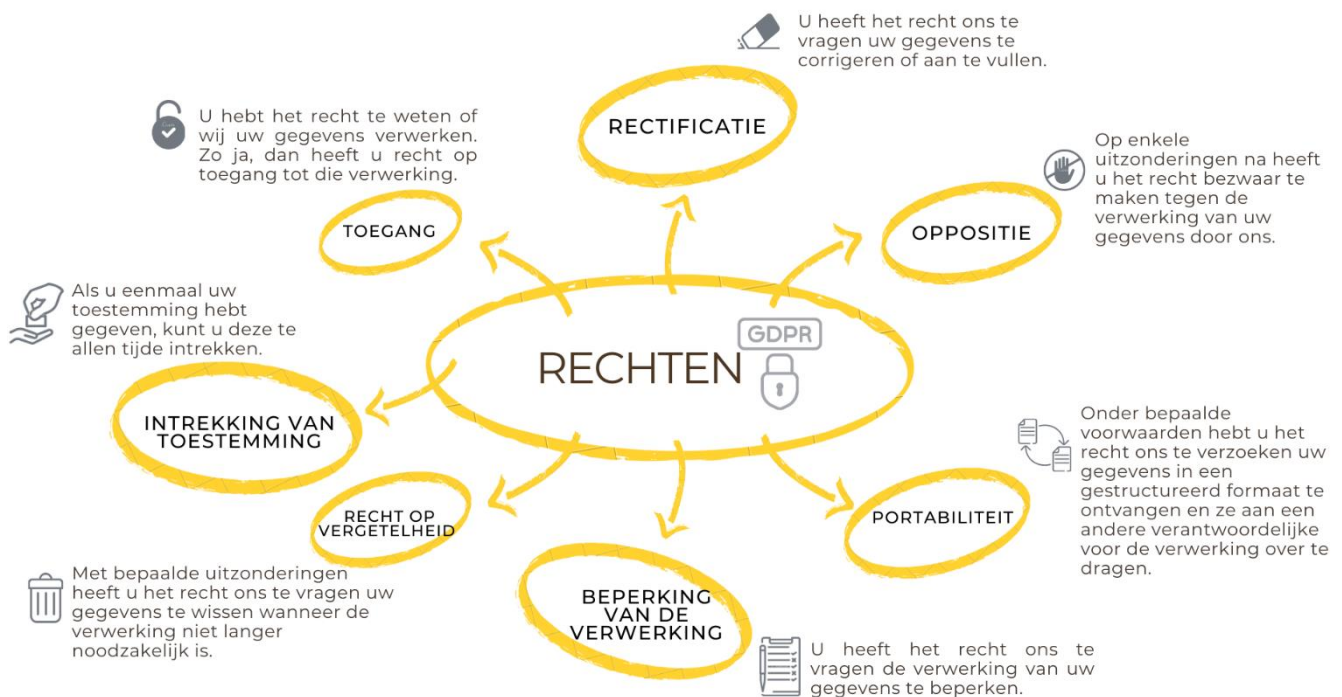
U heeft het recht ons te vragen uw gegevens te corrigeren of aan te vullen.

RECTIFICATIE

U hebt het recht te weten of wij uw gegevens verwerken. Zo ja, dan heeft u recht op toegang tot die verwerking.

Op enkele uitzonderingen na heeft u het recht bezwaar te maken tegen de verwerking van uw gegevens door ons.

TOEGANG

OPPOSITIE

Als u eenmaal uw toestemming hebt gegeven, kunt u deze te allen tijde intrekken.

GDPR

RECHTEN

INTREKKING VAN TOESTEMMING

Onder bepaalde voorwaarden hebt u het recht ons te verzoeken uw gegevens in een gestructureerd formaat te ontvangen en ze aan een andere verantwoordelijke voor de verwerking over te dragen.

RECHT OP VERGETELHEID

PORTABILITEIT

Met bepaalde uitzonderingen heeft u het recht ons te vragen uw gegevens te wissen wanneer de verwerking niet langer noodzakelijk is.

BEPERKING VAN DE VERWERKING

U heeft het recht ons te vragen de verwerking van uw gegevens te beperken.